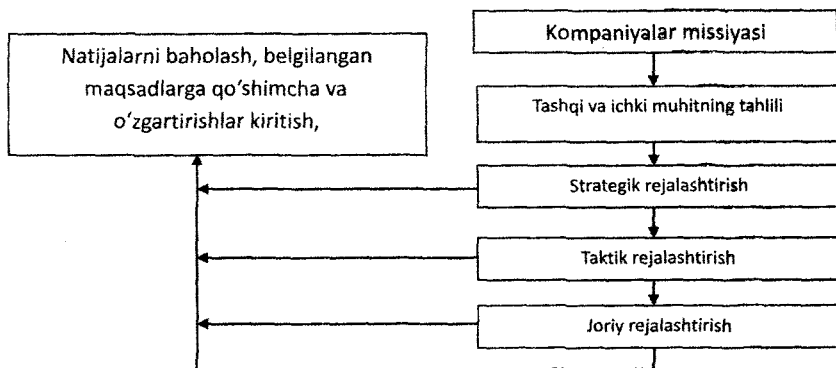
Kompaniyalar missiyasi

Natijalarni baholash, belgilangan maqsadlarga qo‘shimcha va o‘zgartirishlar kiritish,

Tashqi va ichki muhitning tahlili

Strategik rejalashtirish

Taktik rejalashtirish

Joriy rejalashtirish

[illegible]